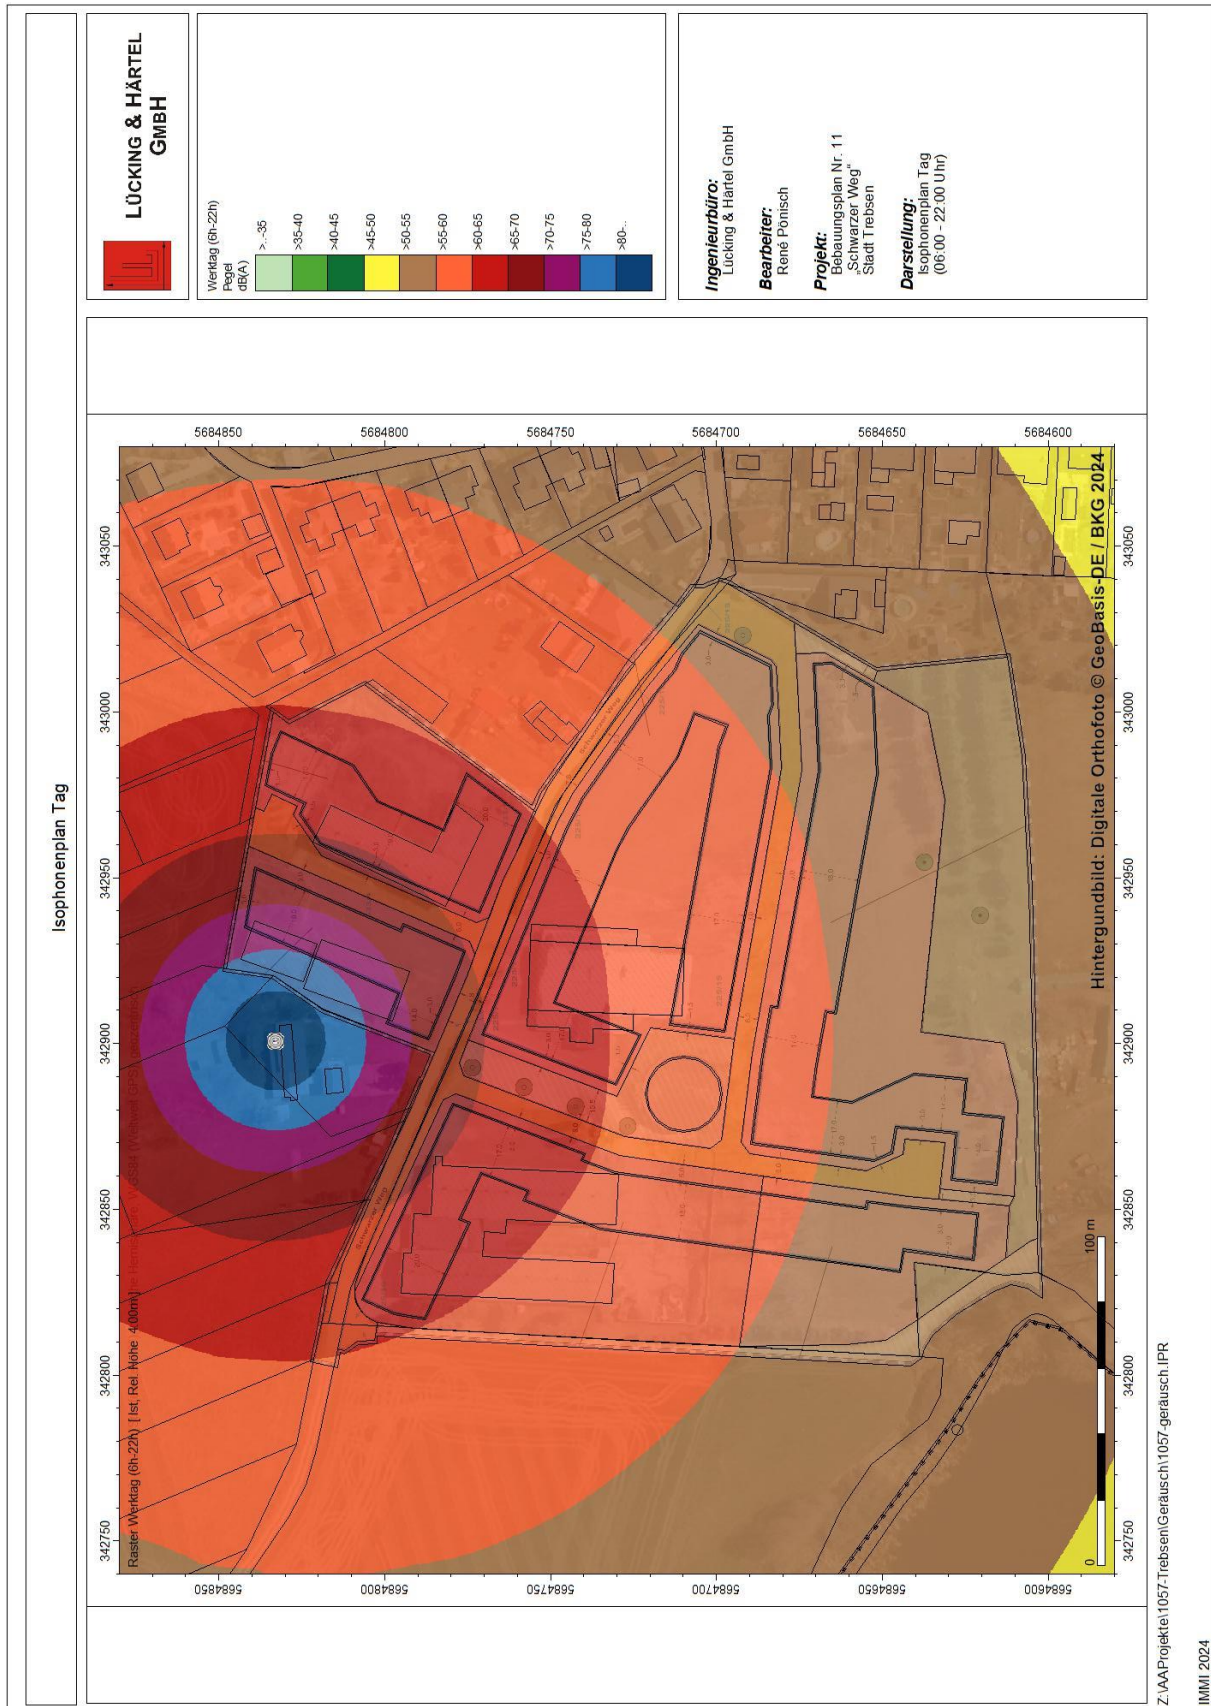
Isophonenplan Tag

LÜCKING & HÄRTEL GMBH

Werktag (6h-22h)
Pegel
dB(A)

| |
|---|
| >...-35 |
| >35-40 |
| >40-45 |
| >45-50 |
| >50-55 |
| >55-60 |
| >60-65 |
| >65-70 |
| >70-75 |
| >75-80 |
| >80-... |

**Ingenieurbüro:**
Lücking & Härtel GmbH

**Bearbeiter:**
René Pönisch

**Projekt:**
Bebauungsplan Nr. 11
„Schwarzer Weg"
Stadt Trebsen

**Darstellung:**
Isophonenplan Tag
(06:00 - 22:00 Uhr)

5684850
5684800
5684750
5684700
5684650
5684600

343050
343000
342950
342900
342850
342800
342750

Raster Werktag (6h-22h) | Ist. Rel. Höhe 4.00m | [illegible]

Hintergundbild: Digitale Orthofoto © GeoBasis-DE / BKG 2024

0
100 m

Z:\AAProjekte\1057-Trebsen\Geräusch\1057-geräusch.IPR

IMMI 2024